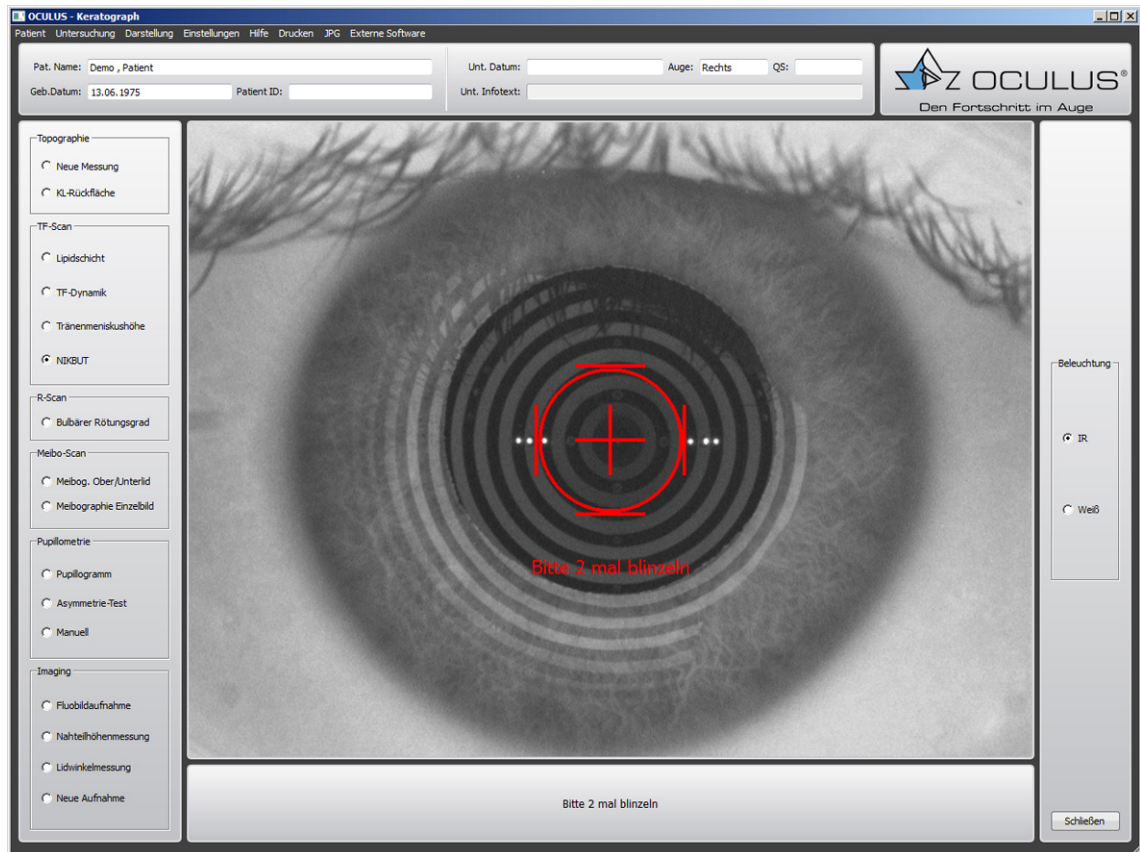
OCULUS - Keratograph

Patient Untersuchung Darstellung Einstellungen Hilfe Drucken JPG Externe Software

Pat. Name: Demo , Patient
Geb.Datum: 13.06.1975 Patient ID:

Unt. Datum: Auge: Rechts QS:
Unt. Infotext:

OCULUS®
Den Fortschritt im Auge

Topographie
Neue Messung
KL-Rückfläche

TF-Scan
Lipidschicht
TF-Dynamik
Tränenmeniskushöhe
NIKBUT

R-Scan
Bulbärer Rötungsgrad

Meibo-Scan
Meibog. Ober/Unterlid
Meibographie Einzelbild

Pupillometrie
Pupillogramm
Asymmetrie-Test
Manuell

Imaging
Fluobildaufnahme
Nahteilhöhenmessung
Lidwinkelmessung
Neue Aufnahme

Bitte 2 mal blinzeln

Bitte 2 mal blinzeln

Beleuchtung
IR
Weiß

Schließen